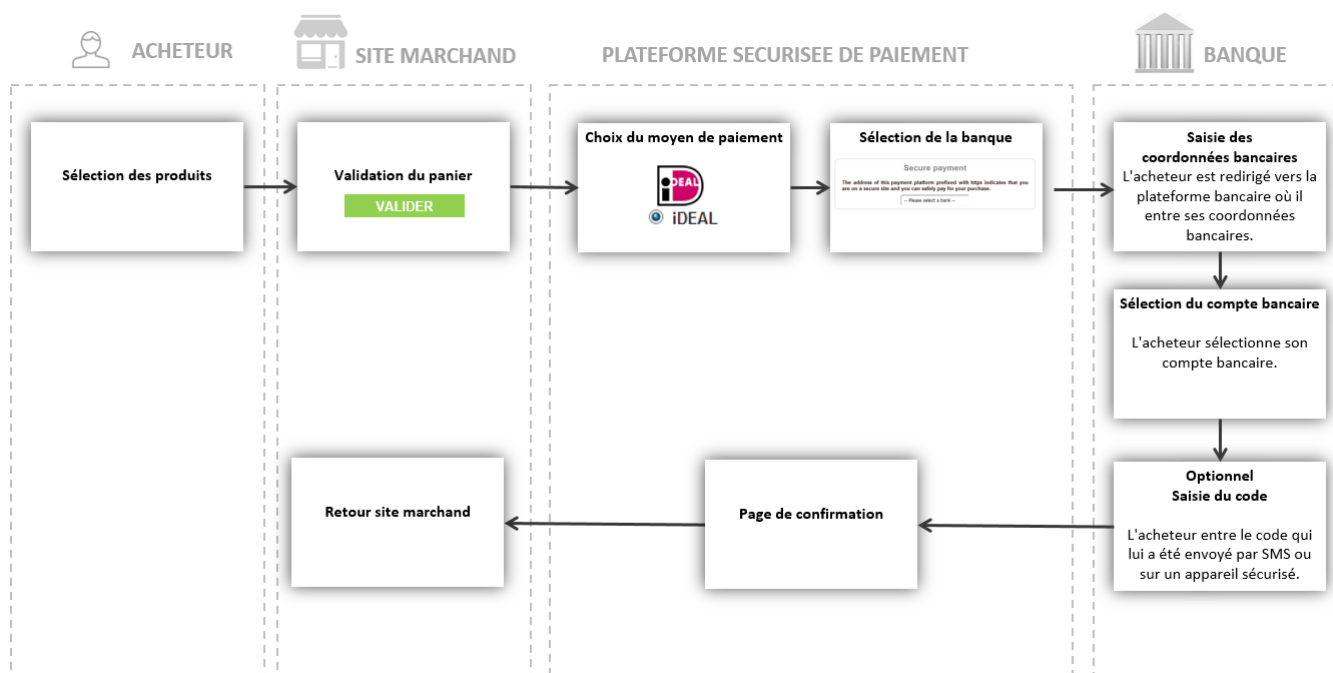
ACHETEUR

SITE MARCHAND

PLATEFORME SECURISEE DE PAIEMENT

BANQUE

Sélection des produits

Validation du panier

VALIDER

Choix du moyen de paiement

iDEAL

iDEAL

Sélection de la banque

Secure payment

The address of this payment platform prefixed with https indicates that you are on a secure site and you can safely pay for your purchase.

-- Please select a bank --

Saisie des coordonnées bancaires

L'acheteur est redirigé vers la plateforme bancaire où il entre ses coordonnées bancaires.

Sélection du compte bancaire

L'acheteur sélectionne son compte bancaire.

Optionnel
Saisie du code

L'acheteur entre le code qui lui a été envoyé par SMS ou sur un appareil sécurisé.

Page de confirmation

Retour site marchand